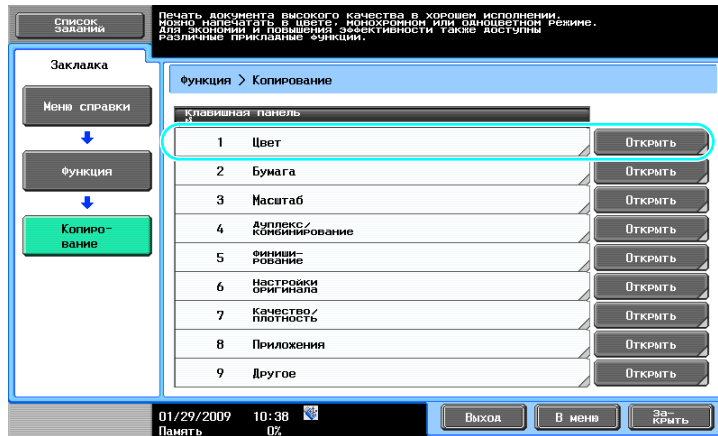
Список заданий

Печать документа высокого качества в хорошем исполнении. Можно напечатать в цвете, монохромном или одноцветном режиме. Для экономии и повышения эффективности также доступны различные прикладные функции.

Закладка

Меню справки

Функция

Копиро-вание

Функция > Копирование

Клавишная панель

| | | |
|---|---|---|
| 1 | Цвет | Открыть |
| 2 | Бумага | Открыть |
| 3 | Масштаб | Открыть |
| 4 | Дуплекс/ комбинирование | Открыть |
| 5 | Финиши-рование | Открыть |
| 6 | Настройки оригинала | Открыть |
| 7 | Качество/ плотность | Открыть |
| 8 | Приложения | Открыть |
| 9 | Другое | Открыть |

01/29/2009 10:38
Память 0%

Выход
В меню
За-крыть